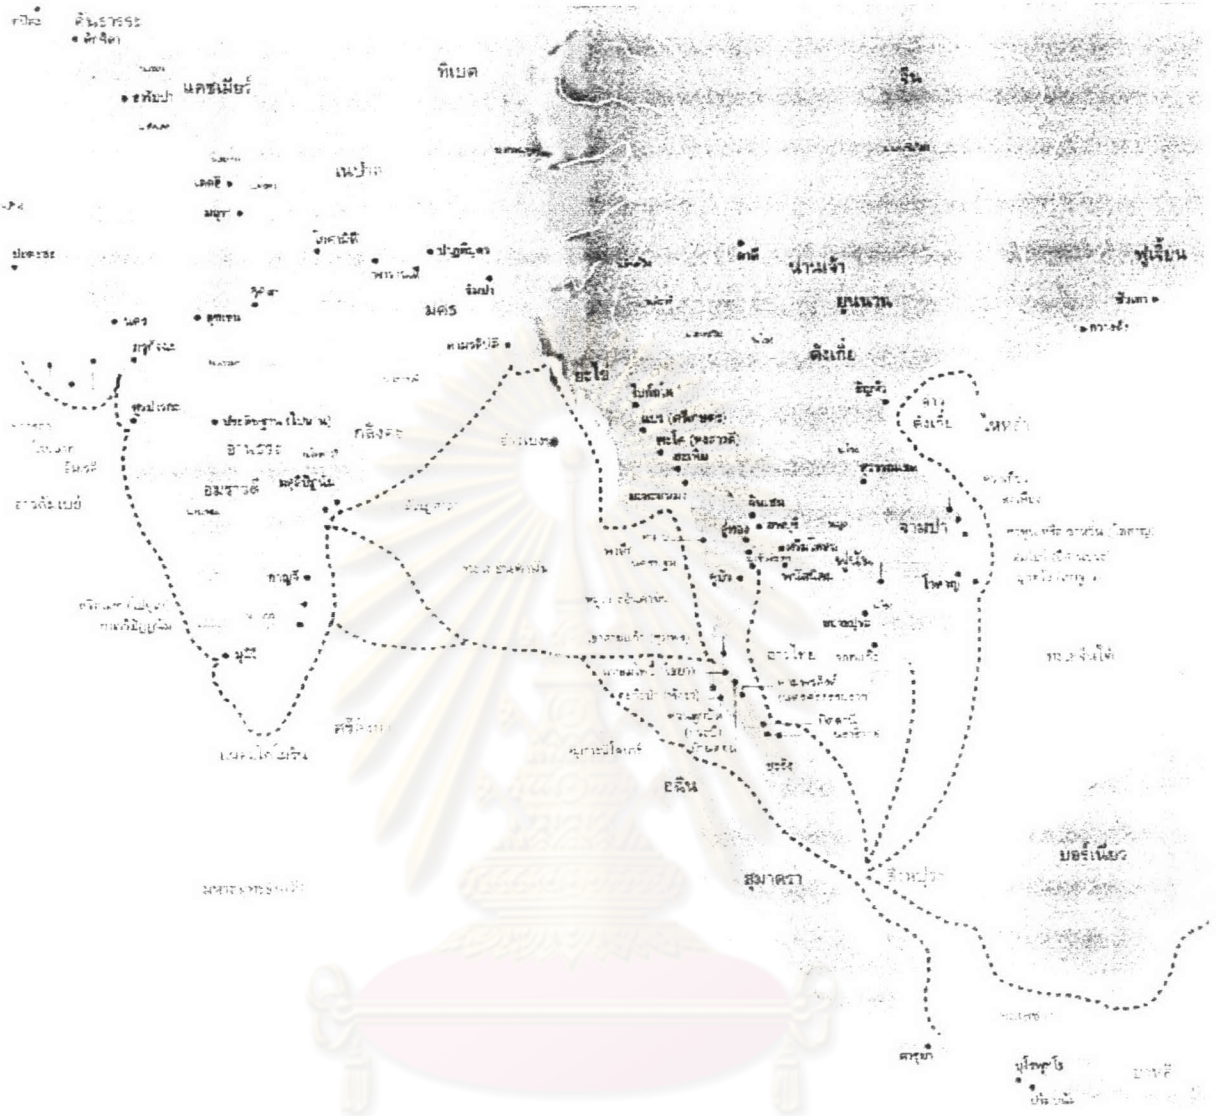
คันธาระ

แคชเมียร์

ทิเบต

จีน

เนปาล

มถุรา

น่านเจ้า

ฟูเจี้ยน

มคธ

ยูนนาน

ตังเกี๋ย

ยะไข่

จามปา

กลิงคะ

อมราวดี

กาญจี

อ่าวไทย

ศรีลังกา

อ่าวเบงกอล

ทะเลจีนใต้

มลายู

ศรีวิชัย

สุมาตรา

บอร์เนียว

มหาสมุทรอินเดีย

อาระเบีย

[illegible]